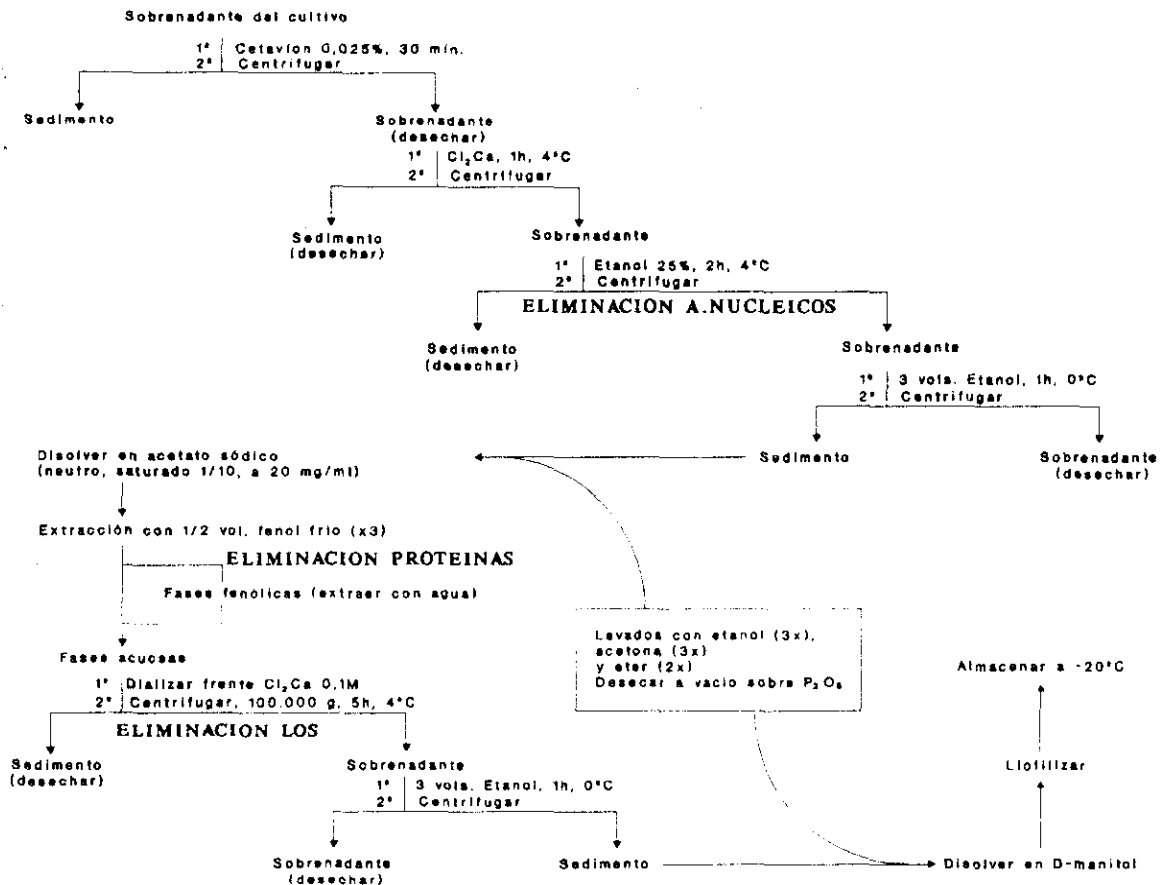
Sobrenadante del cultivo

1º Cetavlon 0,025%, 30 min.
2º Centrifugar

Sedimento

Sobrenadante (desechar)

1º $Cl_2Ca$, 1h, 4°C
2º Centrifugar

Sedimento (desechar)

Sobrenadante

1º Etanol 25%, 2h, 4°C
2º Centrifugar

ELIMINACION A.NUCLEICOS

Sedimento (desechar)

Sobrenadante

1º 3 vols. Etanol, 1h, 0°C
2º Centrifugar

Disolver en acetato sódico (neutro, saturado 1/10, a 20 mg/ml)

Sedimento

Sobrenadante (desechar)

Extracción con 1/2 vol. fenol frio (x3)

ELIMINACION PROTEINAS

Fases fenólicas (extraer con agua)

Levados con etanol (3x), acetona (3x) y eter (2x)
Desecar a vacio sobre $P_2O_5$

Almacenar a -20°C

Fases acuosas

1º Dializar frente $Cl_2Ca$ 0,1M
2º Centrifugar, 100.000 g, 5h, 4°C

ELIMINACION LOS

Sedimento (desechar)

Sobrenadante

Liofilizar

1º 3 vols. Etanol, 1h, 0°C
2º Centrifugar

Sobrenadante (desechar)

Sedimento

Disolver en D-manitol